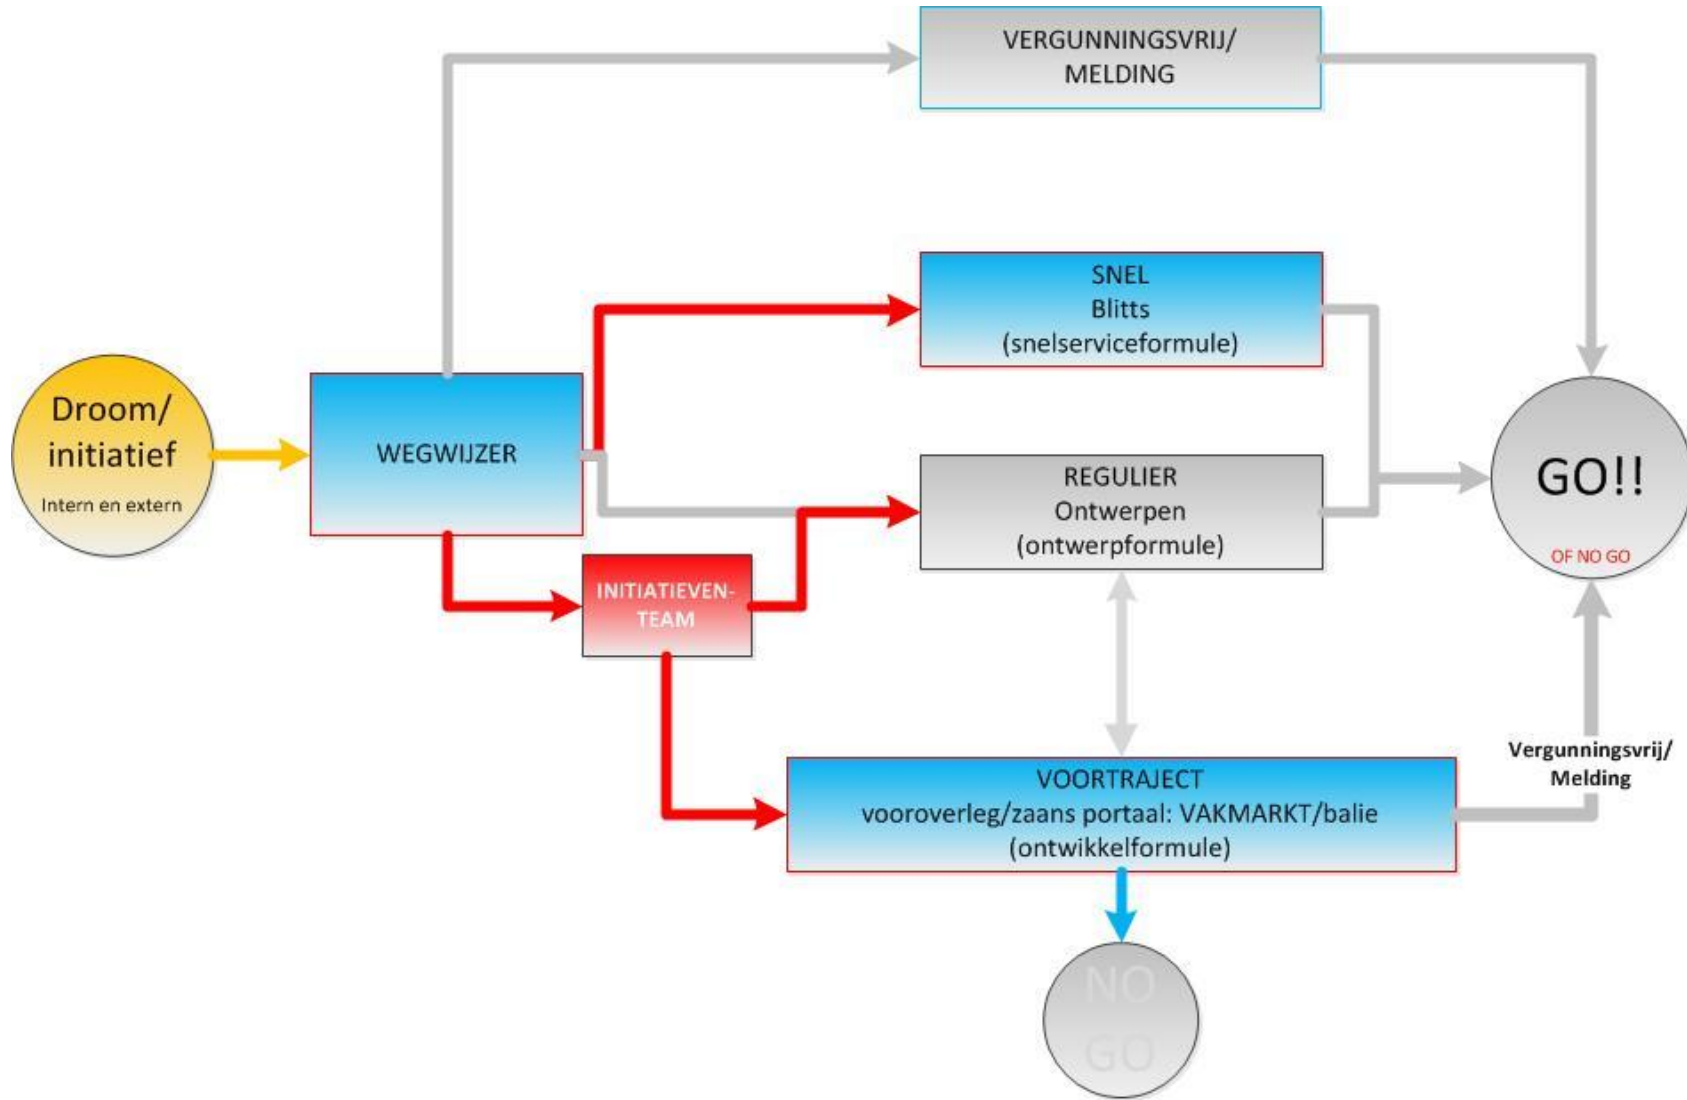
VERGUNNINGSVRIJ/
MELDING

SNEL
Blitts
(snelserviceformule)

Droom/
initiatief
Intern en extern

WEGWIJZER

REGULIER
Ontwerpen
(ontwerpformule)

GO!!
OF NO GO

INITIATIEVEN-
TEAM

Vergunningsvrij/
Melding

VOORTRAJECT
vooroverleg/zaans portaal: VAKMARKT/balie
(ontwikkelformule)

NO
GO